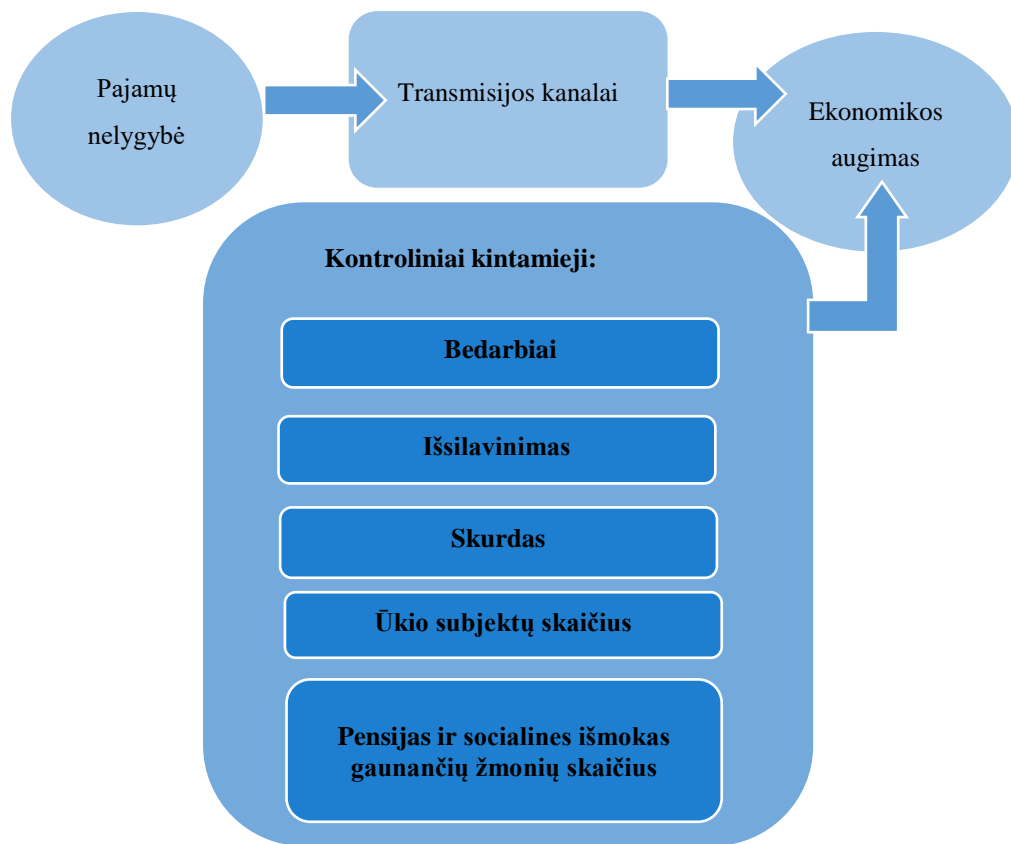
Pajamų nelygybė

Transmisijos kanalai

Ekonomikos augimas

Kontroliniai kintamieji:

Bedarbiai

Išsilavinimas

Skurdas

Ūkio subjektų skaičius

Pensijas ir socialines išmokas gaunančių žmonių skaičius